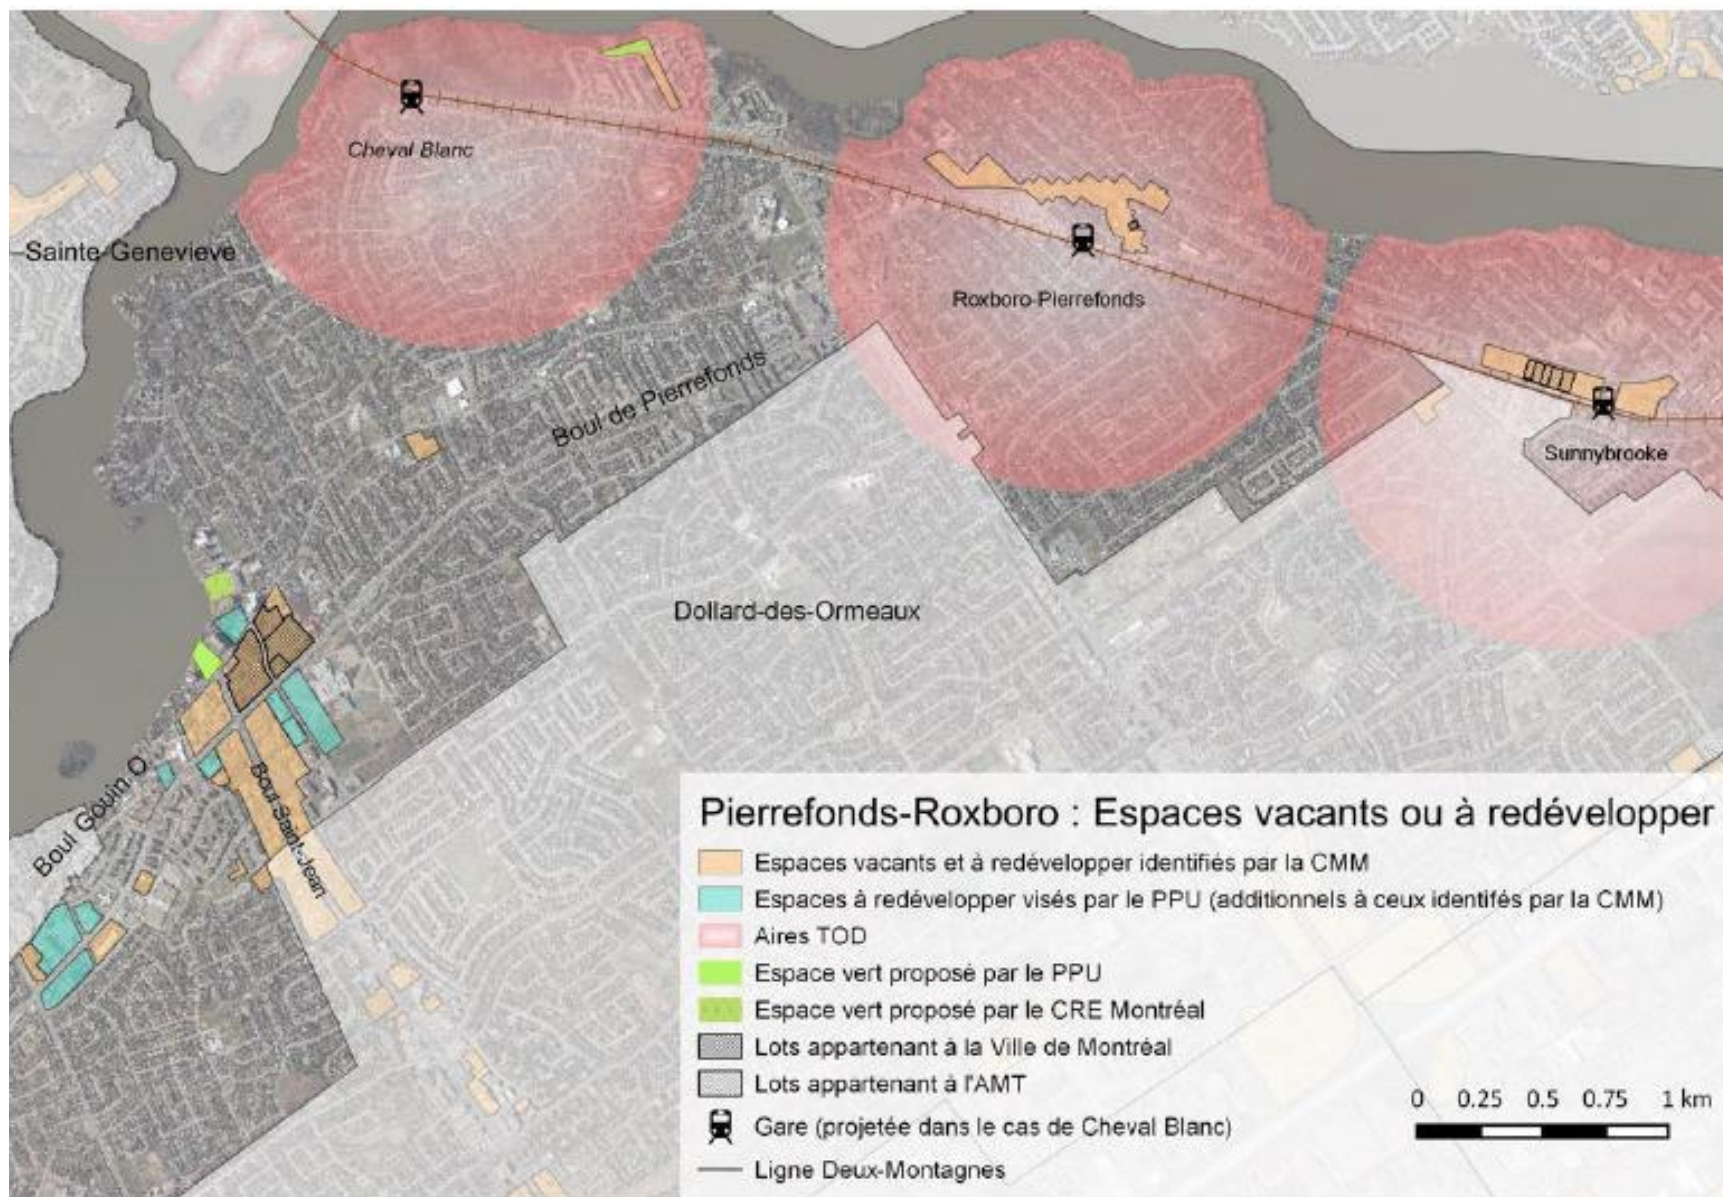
Cheval Blanc

Sainte-Genevieve

Roxboro-Pierrefonds

Boul de Pierrefonds

Sunnybrooke

Dollard-des-Ormeaux

Boul Gouin O

Boul Saint-Jean

Pierrefonds-Roxboro : Espaces vacants ou à redévelopper

Espaces vacants et à redévelopper identifiés par la CMM
Espaces à redévelopper visés par le PPU (additionnels à ceux identifés par la CMM)
Aires TOD
Espace vert proposé par le PPU
Espace vert proposé par le CRE Montréal
Lots appartenant à la Ville de Montréal
Lots appartenant à l'AMT
Gare (projetée dans le cas de Cheval Blanc)
Ligne Deux-Montagnes

0 0.25 0.5 0.75 1 km